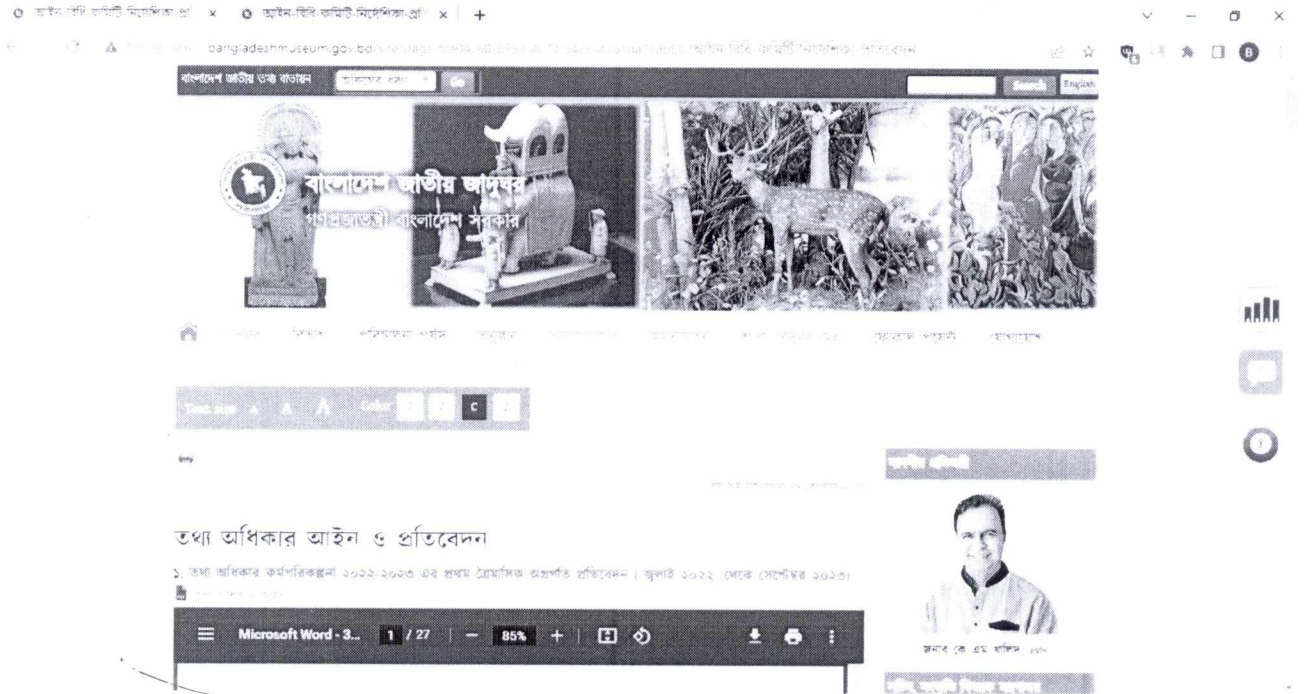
আইন-বিধি-কমিটি-নির্দেশিকা-প্র × আইন-বিধি-কমিটি-নির্দেশিকা-প্র × +

bangladeshmuseum.gov.bd/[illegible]

বাংলাদেশ জাতীয় তথ্য বাতায়ন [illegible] Go Search English

বাংলাদেশ জাতীয় জাদুঘর
গণপ্রজাতন্ত্রী বাংলাদেশ সরকার

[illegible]

Text size A A A Color C

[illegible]

তথ্য অধিকার আইন ও প্রতিবেদন

১. তথ্য অধিকার কর্মপরিকল্পনা ২০২২-২০২৩ এর প্রথম ত্রৈমাসিক অগ্রগতি প্রতিবেদন ( জুলাই ২০২২ থেকে সেপ্টেম্বর ২০২৩)

Microsoft Word - 3... 1 / 27 — 85% +

জনাব কে এম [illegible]

B